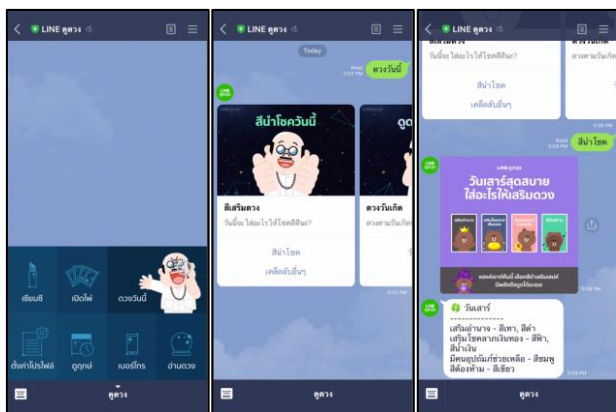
LINE ดูดวง

เซียมซี

เปิดไพ่

ดวงวันนี้

ตั้งค่าโปรไฟล์

ดูฤกษ์

เบอร์โทร

อ่านดวง

ดูดวง

LINE ดูดวง

Today

Read 3:55 PM

ดวงวันนี้

สีนำโชควันนี้

ดูด

สีเสริมดวง

วันนี้จะใส่อะไรให้โชคดีดีนะ?

สีนำโชค

เคล็ดลับอื่นๆ

ดวงวันเกิด

ดวงตามวันเกิ

3:55 PM

ดูดวง

LINE ดูดวง

วันนี้จะใส่อะไรให้โชคดีดีนะ?

สีนำโชค

เคล็ดลับอื่นๆ

Read 3:58 PM

สีนำโชค

วันเสาร์สุดสบาย
ใส่อะไรให้เสริมดวง

วันเสาร์

เสริมอำนาจ - สีเทา, สีดำ
เสริมโชคลาภเงินทอง - สีฟ้า, สีน้ำเงิน
มีคนอุปถัมภ์ช่วยเหลือ - สีชมพู
สีต้องห้าม - สีเขียว

ดูดวง